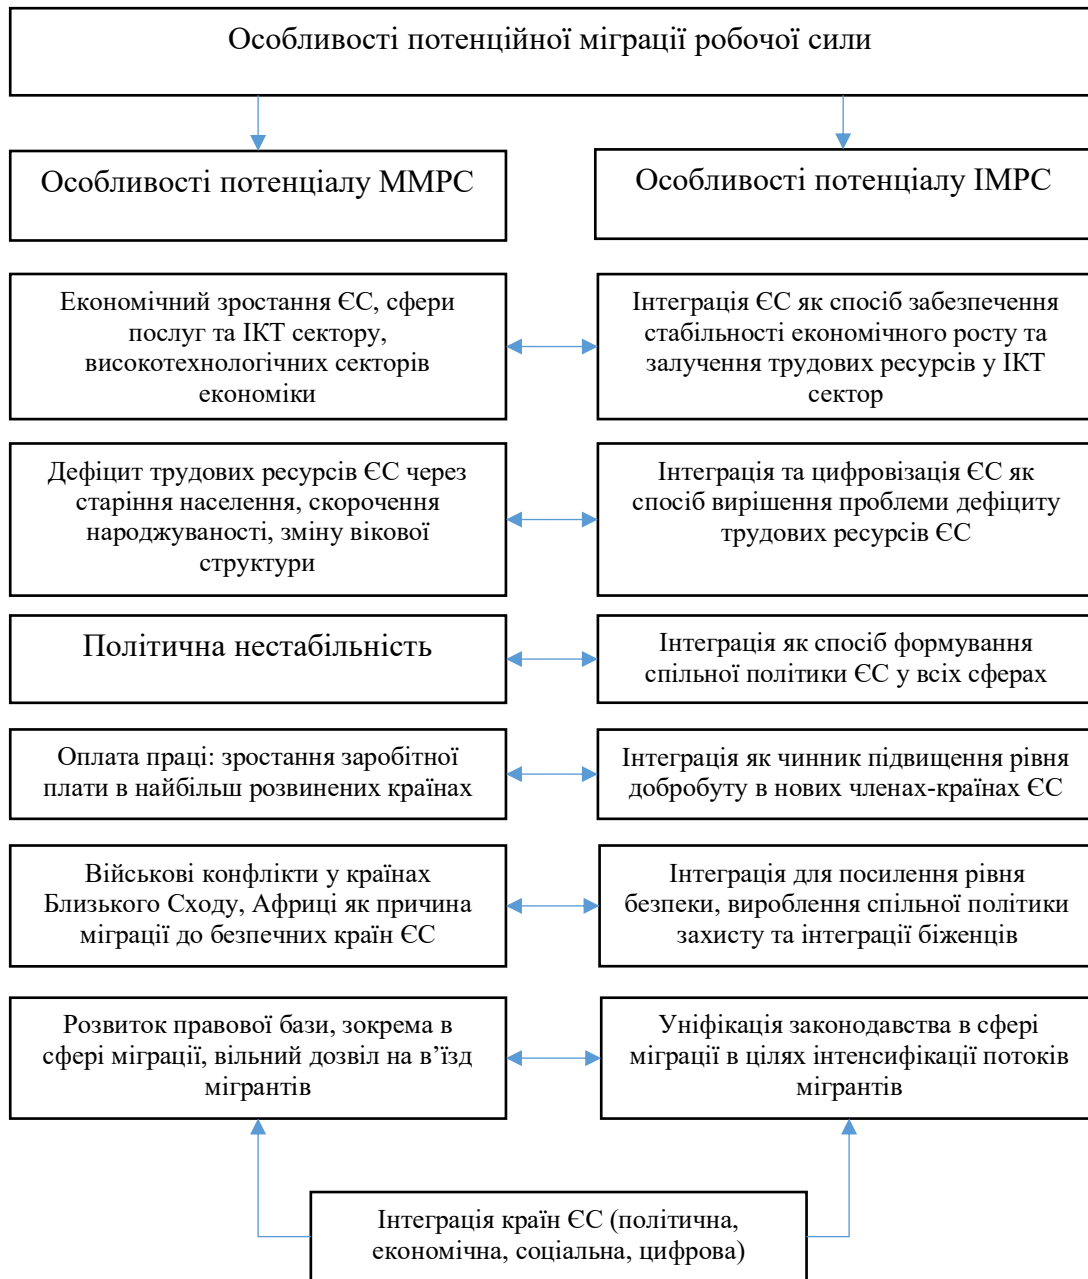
Особливості потенційної міграції робочої сили

Особливості потенціалу ММРС

Особливості потенціалу ІМРС

Економічний зростання ЄС, сфери послуг та ІКТ сектору, високотехнологічних секторів економіки

Інтеграція ЄС як спосіб забезпечення стабільності економічного росту та залучення трудових ресурсів у ІКТ сектор

Дефіцит трудових ресурсів ЄС через старіння населення, скорочення народжуваності, зміну вікової структури

Інтеграція та цифровізація ЄС як спосіб вирішення проблеми дефіциту трудових ресурсів ЄС

Політична нестабільність

Інтеграція як спосіб формування спільної політики ЄС у всіх сферах

Оплата праці: зростання заробітної плати в найбільш розвинених країнах

Інтеграція як чинник підвищення рівня добробуту в нових членах-країнах ЄС

Військові конфлікти у країнах Близького Сходу, Африці як причина міграції до безпечних країн ЄС

Інтеграція для посилення рівня безпеки, вироблення спільної політики захисту та інтеграції біженців

Розвиток правової бази, зокрема в сфері міграції, вільний дозвіл на в’їзд мігрантів

Уніфікація законодавства в сфері міграції в цілях інтенсифікації потоків мігрантів

Інтеграція країн ЄС (політична, економічна, соціальна, цифрова)